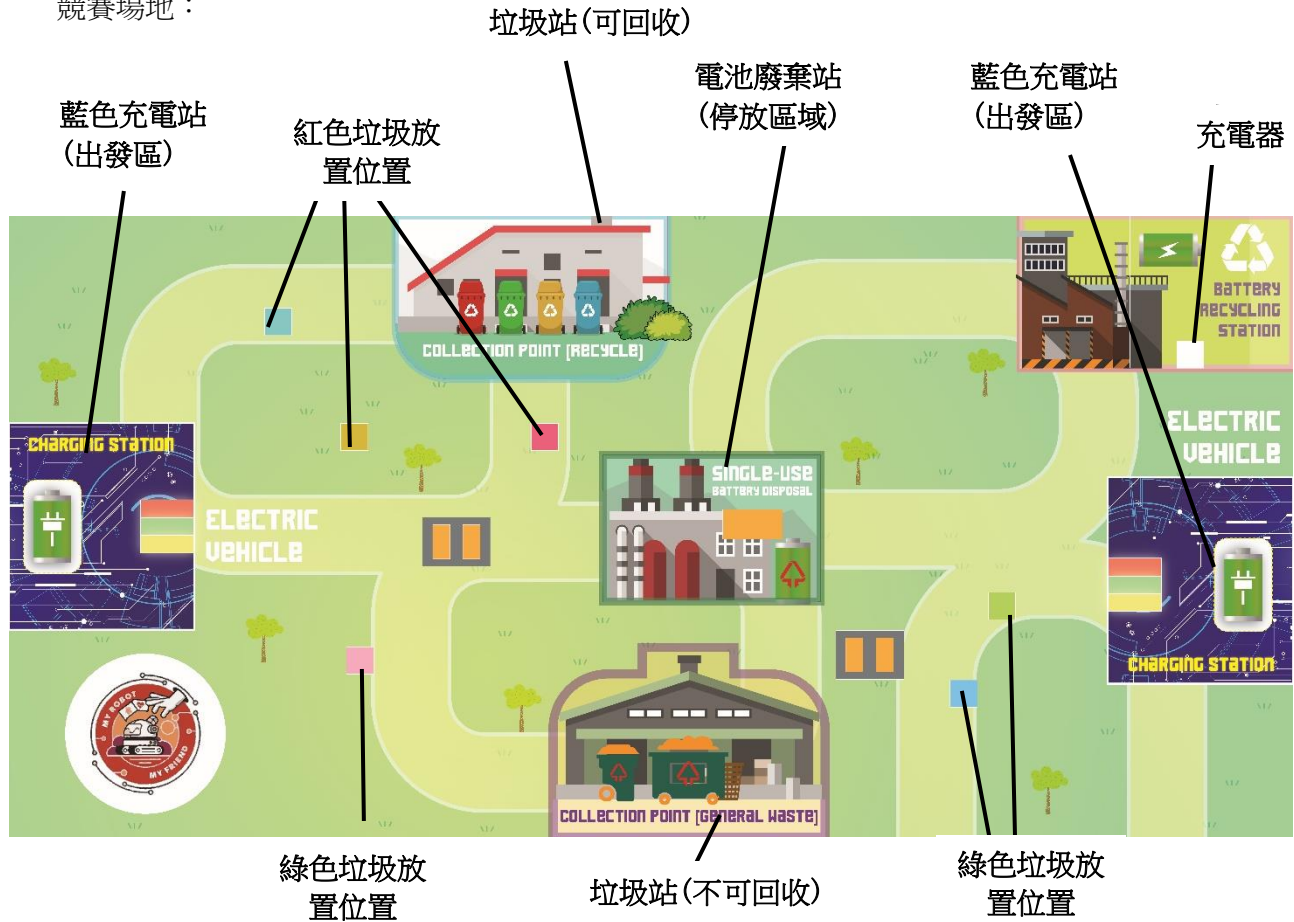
競賽場地：

垃圾站(可回收)

電池廢棄站
(停放區域)

藍色充電站
(出發區)

藍色充電站
(出發區)

紅色垃圾放置位置

充電器

COLLECTION POINT [RECYCLE]

BATTERY RECYCLING STATION

CHARGING STATION

ELECTRIC VEHICLE

SINGLE-USE BATTERY DISPOSAL

ELECTRIC VEHICLE

CHARGING STATION

MY ROBOT MY FRIEND

COLLECTION POINT [GENERAL WASTE]

綠色垃圾放置位置

垃圾站(不可回收)

綠色垃圾放置位置